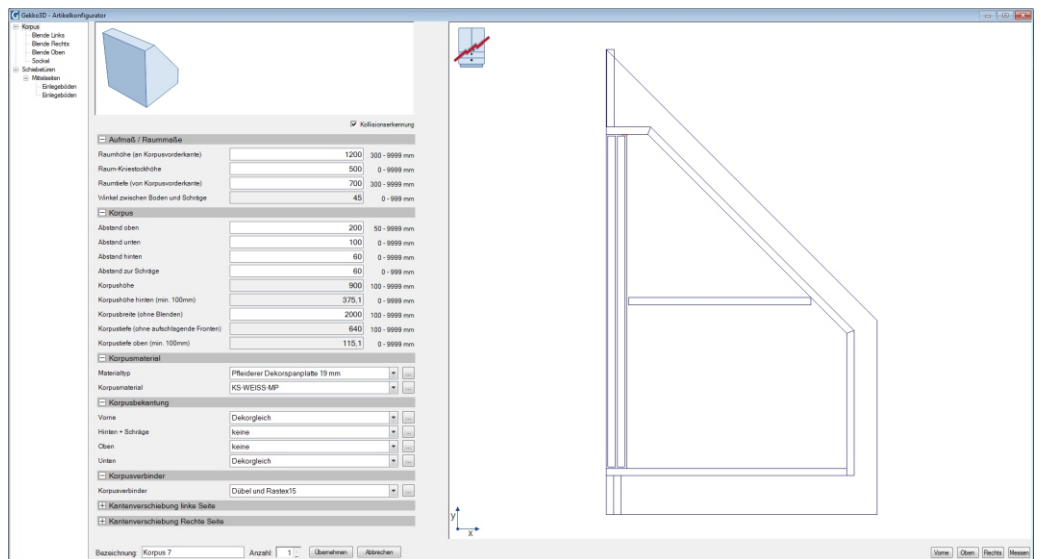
Gekko3D - Artikelkonfigurator

Korpus
Blende Links
Blende Rechts
Blende Oben
Sockel
Schiebetüren
Mittelseiten
Einlegeböden
Einlegeböden

Kollisionserkennung

Aufmaß / Raummaße

| | | |
|---|---|---|
| Raumhöhe (an Korpusvorderkante) | 1200 | 300 - 9999 mm |
| Raum-Kniestockhöhe | 500 | 0 - 9999 mm |
| Raumtiefe (von Korpusvorderkante) | 700 | 300 - 9999 mm |
| Winkel zwischen Boden und Schräge | 45 | 0 - 999 mm |

Korpus

| | | |
|---|---|---|
| Abstand oben | 200 | 50 - 9999 mm |
| Abstand unten | 100 | 0 - 9999 mm |
| Abstand hinten | 60 | 0 - 9999 mm |
| Abstand zur Schräge | 60 | 0 - 999 mm |
| Korpushöhe | 900 | 100 - 9999 mm |
| Korpushöhe hinten (min. 100mm) | 375,1 | 0 - 9999 mm |
| Korpusbreite (ohne Blenden) | 2000 | 100 - 9999 mm |
| Korpustiefe (ohne aufschlagende Fronten) | 640 | 100 - 9999 mm |
| Korpustiefe oben (min. 100mm) | 115,1 | 0 - 9999 mm |

Korpusmaterial

| | |
|---|---|
| Materialtyp | Pfleiderer Dekorspanplatte 19 mm |
| Korpusmaterial | KS-WEISS-MP |

Korpusbekantung

| | |
|---|---|
| Vorne | Dekorgleich |
| Hinten + Schräge | keine |
| Oben | keine |
| Unten | Dekorgleich |

Korpusverbinder

| | |
|---|---|
| Korpusverbinder | Dübel und Rastex15 |

Kantenverschiebung linke Seite
Kantenverschiebung Rechte Seite

Bezeichnung: Korpus 7 Anzahl: 1 Übernehmen Abbrechen

y
x

Vorne Oben Rechts Messen